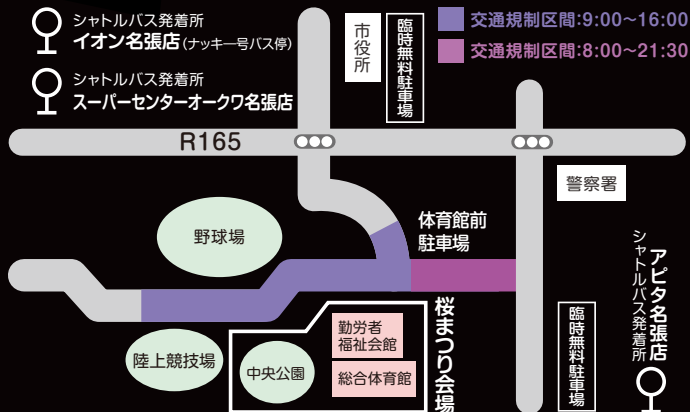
シャトルバス発着所
イオン名張店(ナッキー号バス停)

シャトルバス発着所
スーパーセンターオークワ名張店

市役所

臨時無料駐車場

交通規制区間:9:00～16:00
交通規制区間:8:00～21:30

R165

警察署

野球場

体育館前
駐車場

陸上競技場

中央公園

勤労者
福祉会館

総合体育館

桜まつり会場

臨時無料駐車場

シャトルバス発着所
アピタ名張店